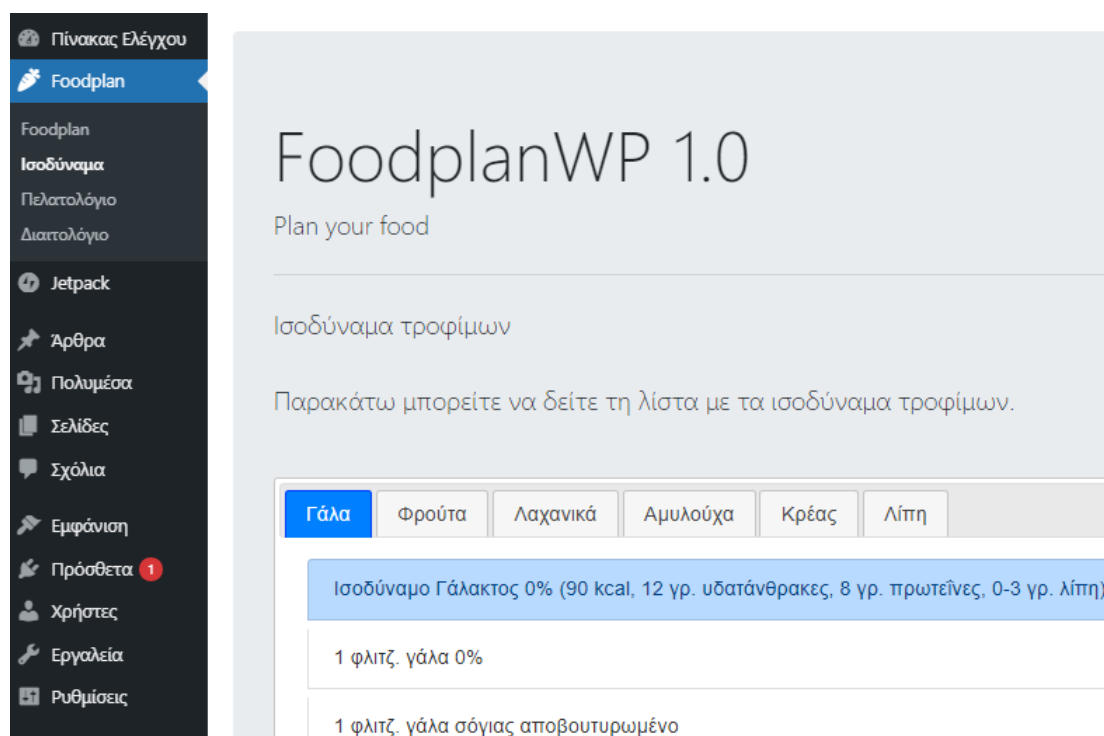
Πίνακας Ελέγχου
Foodplan
Foodplan
Ισοδύναμα
Πελατολόγιο
Διαιτολόγιο
Jetpack
Άρθρα
Πολυμέσα
Σελίδες
Σχόλια
Εμφάνιση
Πρόσθετα 1
Χρήστες
Εργαλεία
Ρυθμίσεις

FoodplanWP 1.0

Plan your food

Ισοδύναμα τροφίμων

Παρακάτω μπορείτε να δείτε τη λίστα με τα ισοδύναμα τροφίμων.

Γάλα | Φρούτα | Λαχανικά | Αμυλούχα | Κρέας | Λίπη

Ισοδύναμο Γάλακτος 0% (90 kcal, 12 γρ. υδατάνθρακες, 8 γρ. πρωτεΐνες, 0-3 γρ. λίπη)

1 φλιτζ. γάλα 0%

1 φλιτζ. γάλα σόγιας αποβουτυρωμένο